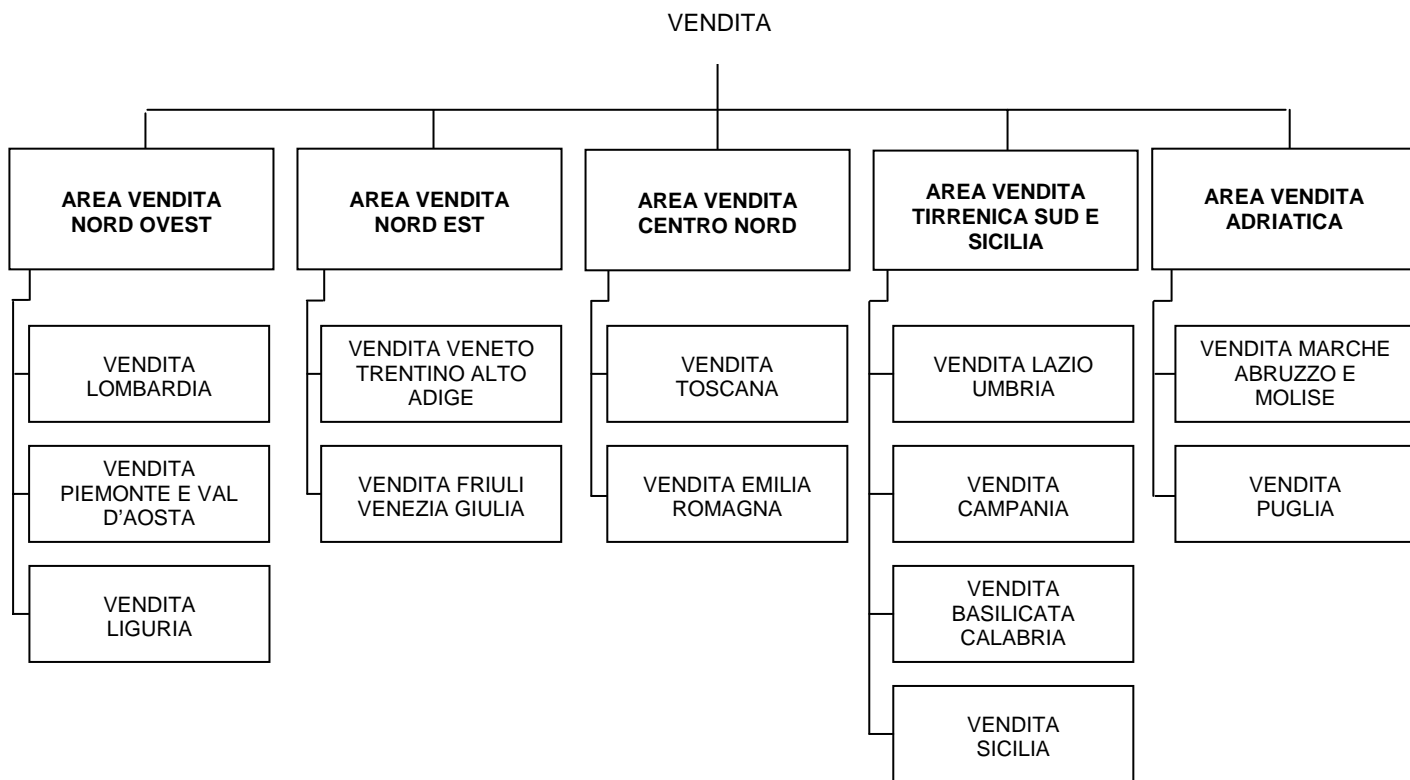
VENDITA

**AREA VENDITA NORD OVEST**

VENDITA LOMBARDIA

VENDITA PIEMONTE E VAL D'AOSTA

VENDITA LIGURIA

**AREA VENDITA NORD EST**

VENDITA VENETO TRENTINO ALTO ADIGE

VENDITA FRIULI VENEZIA GIULIA

**AREA VENDITA CENTRO NORD**

VENDITA TOSCANA

VENDITA EMILIA ROMAGNA

**AREA VENDITA TIRRENICA SUD E SICILIA**

VENDITA LAZIO UMBRIA

VENDITA CAMPANIA

VENDITA BASILICATA CALABRIA

VENDITA SICILIA

**AREA VENDITA ADRIATICA**

VENDITA MARCHE ABRUZZO E MOLISE

VENDITA PUGLIA